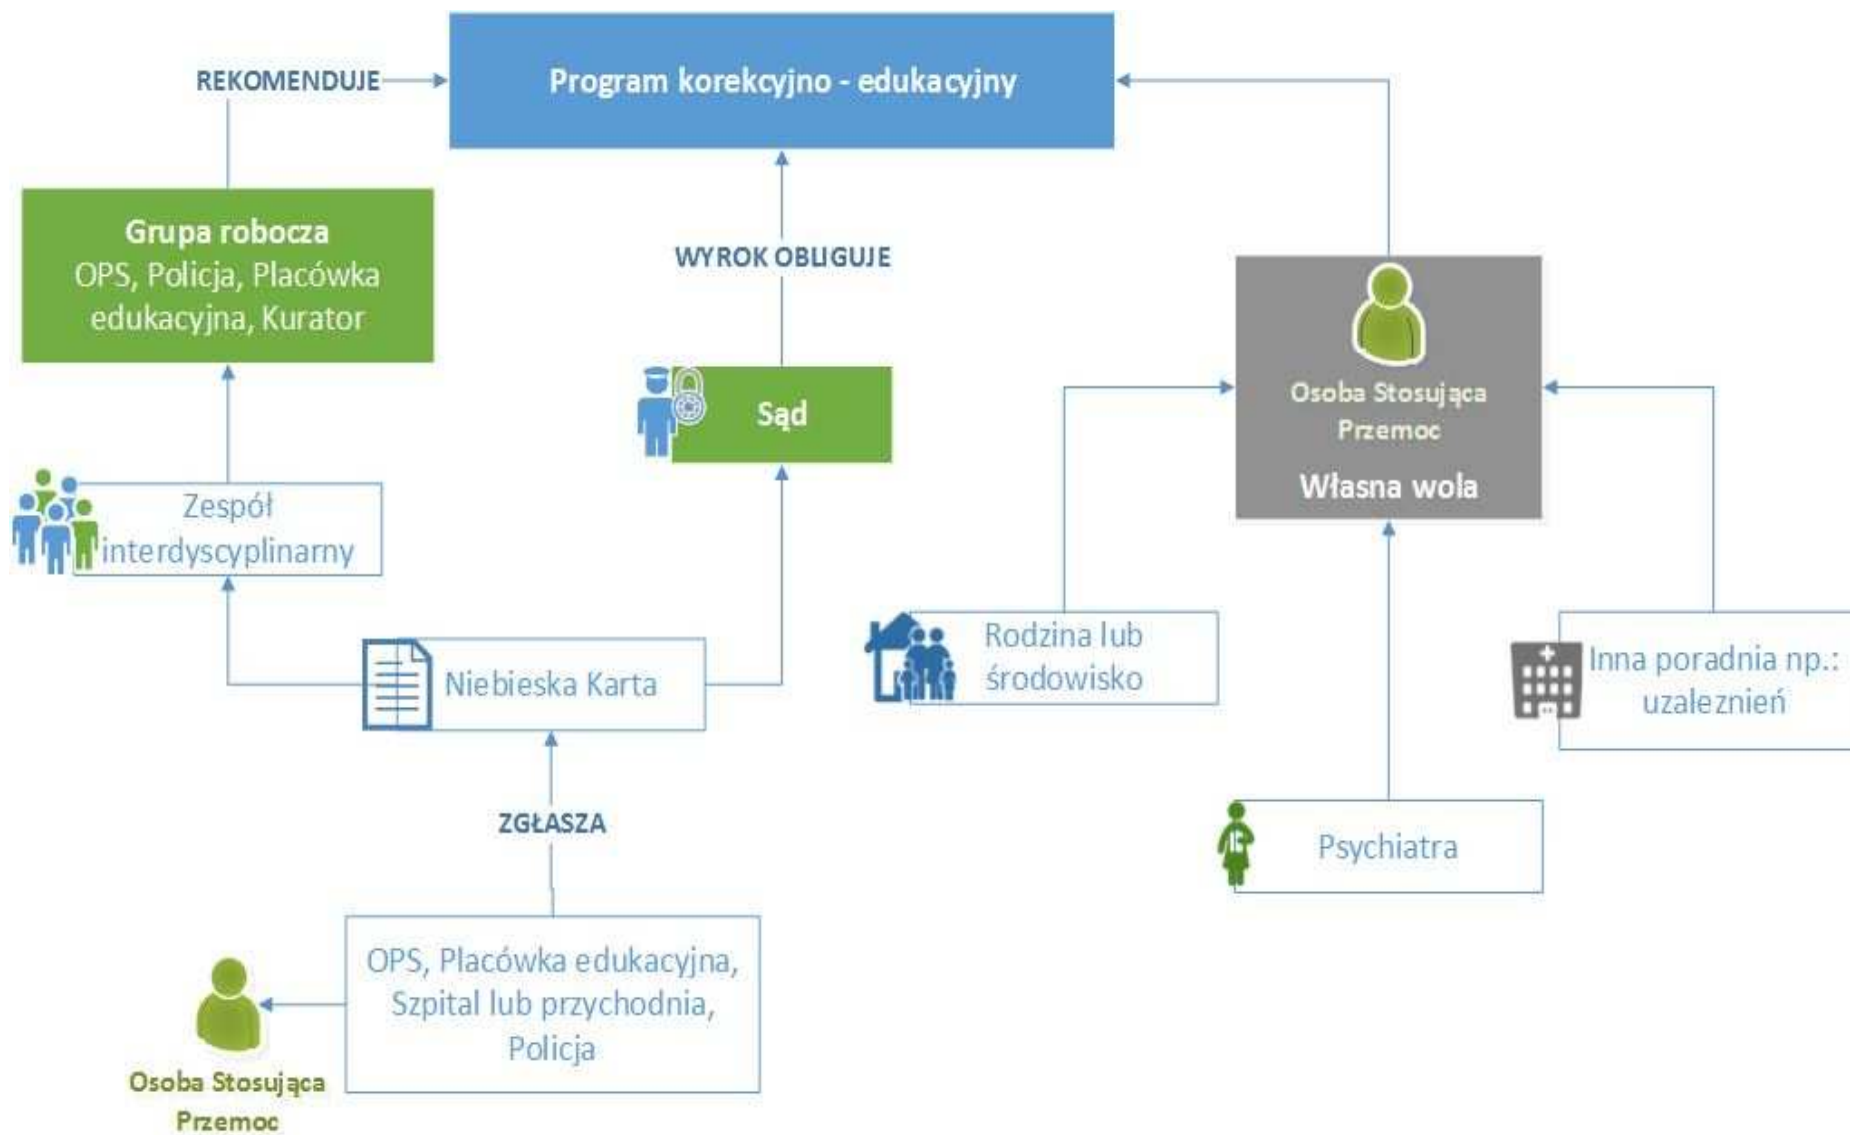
REKOMENDUJE

Program korekcyjno - edukacyjny

Grupa robocza
OPS, Policja, Placówka edukacyjna, Kurator

WYROK OBLIGUJE

Sąd

Osoba Stosująca Przemoc
Własna wola

Zespół interdyscyplinarny

Niebieska Karta

Rodzina lub środowisko

Inna poradnia np.: uzaleznień

ZGŁASZA

Psychiatra

OPS, Placówka edukacyjna, Szpital lub przychodnia, Policja

Osoba Stosująca Przemoc